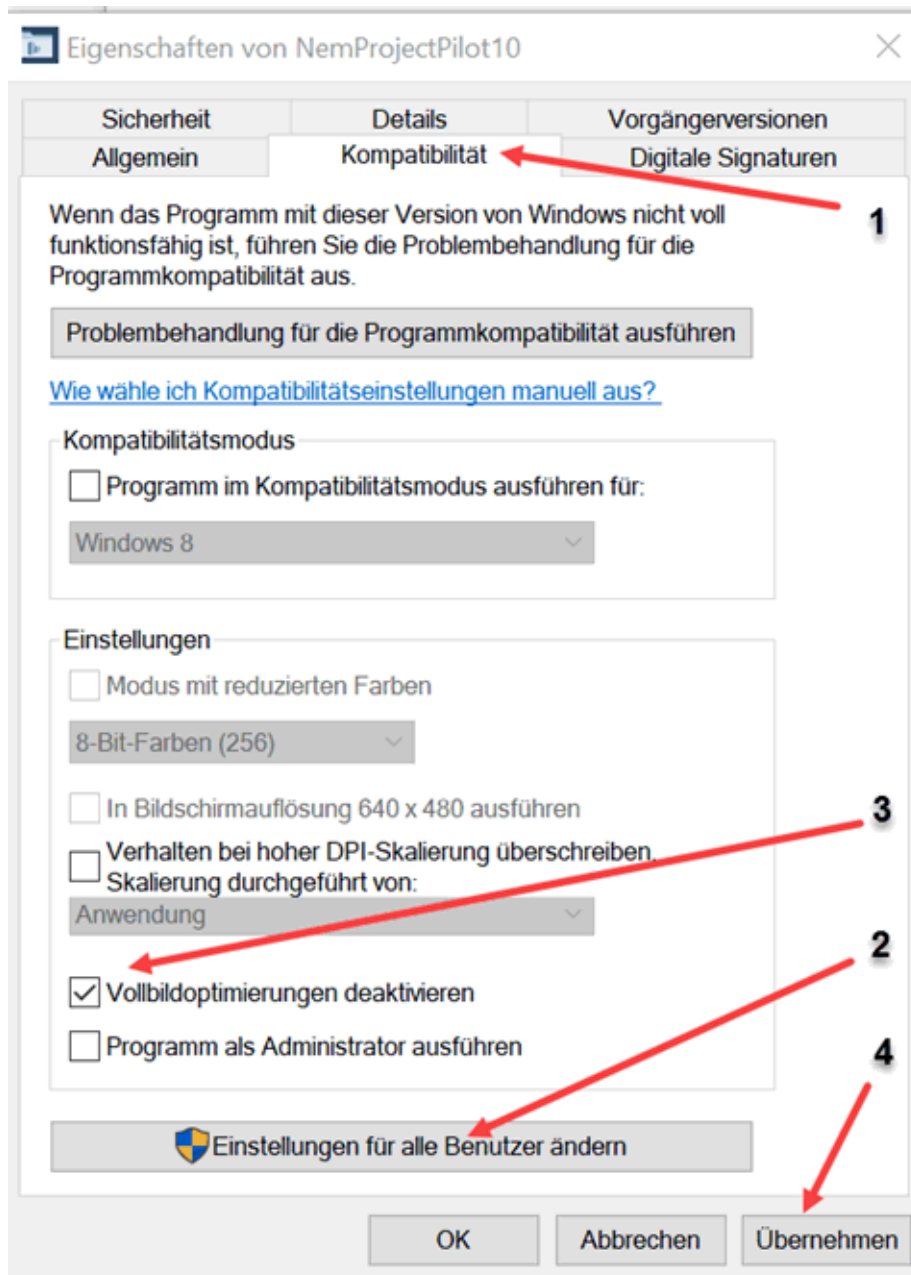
Eigenschaften von NemProjectPilot10

Sicherheit | Details | Vorgängerversionen
Allgemein | Kompatibilität | Digitale Signaturen

1

Wenn das Programm mit dieser Version von Windows nicht voll funktionsfähig ist, führen Sie die Problembehandlung für die Programmkompatibilität aus.

Problembehandlung für die Programmkompatibilität ausführen

Wie wähle ich Kompatibilitätseinstellungen manuell aus?

Kompatibilitätsmodus

Programm im Kompatibilitätsmodus ausführen für:

Windows 8

Einstellungen

Modus mit reduzierten Farben

8-Bit-Farben (256)

In Bildschirmauflösung 640 x 480 ausführen

3

Verhalten bei hoher DPI-Skalierung überschreiben. Skalierung durchgeführt von:

Anwendung

2

Vollbildoptimierungen deaktivieren

Programm als Administrator ausführen

4

Einstellungen für alle Benutzer ändern

OK | Abbrechen | Übernehmen